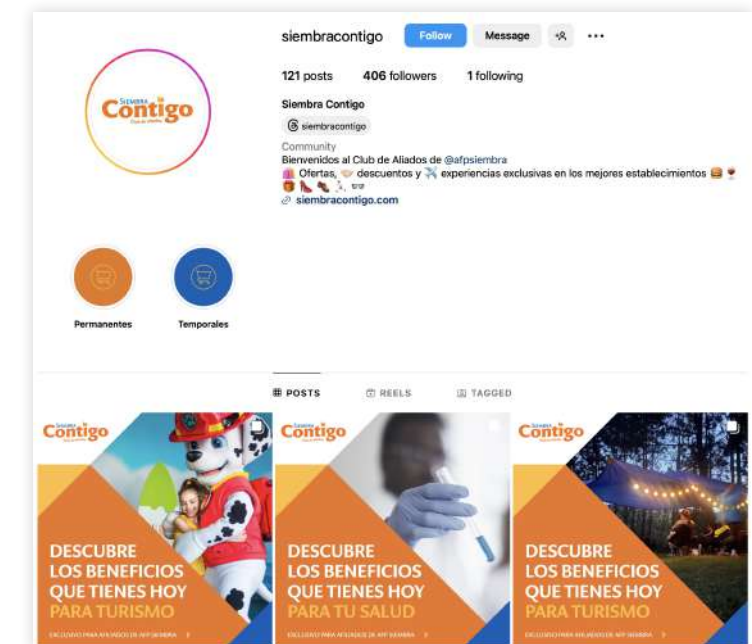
siembracontigo Follow Message

121 posts 406 followers 1 following

Siembra Contigo

siembracontigo

Community
Bienvenidos al Club de Aliados de @afpsiembra
Ofertas, descuentos y experiencias exclusivas en los mejores establecimientos
siembracontigo.com

Siembra Contigo

Permanentes Temporales

POSTS REELS TAGGED

Siembra Contigo
DESCUBRE LOS BENEFICIOS QUE TIENES HOY PARA TURISMO
EXCLUSIVO PARA AFILIADOS DE AFP SIEMBRA

Siembra Contigo
DESCUBRE LOS BENEFICIOS QUE TIENES HOY PARA TU SALUD
EXCLUSIVO PARA AFILIADOS DE AFP SIEMBRA

Siembra Contigo
DESCUBRE LOS BENEFICIOS QUE TIENES HOY PARA TURISMO
EXCLUSIVO PARA AFILIADOS DE AFP SIEMBRA